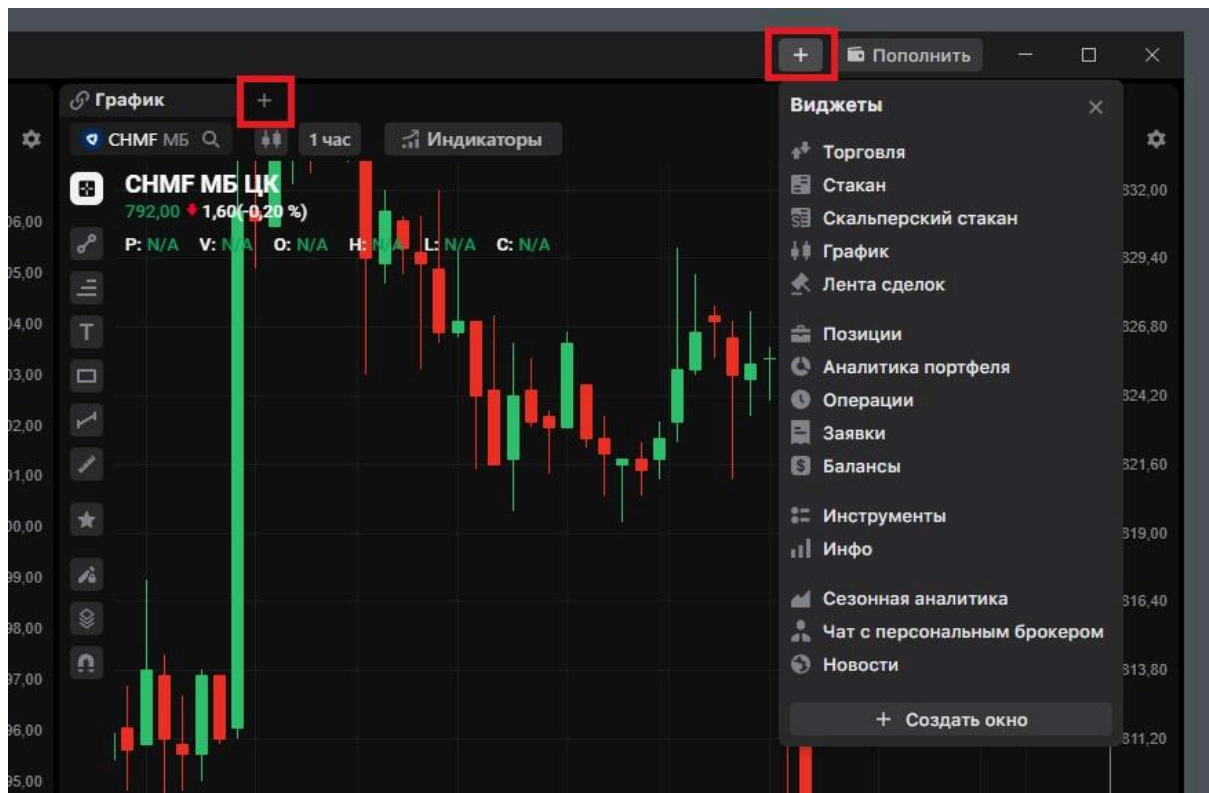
+ Пополнить

График +

CHMF МБ 1 час Индикаторы

CHMF МБ ЦК
792,00 1,60(-0,20 %)
P: N/A V: N/A O: N/A H: N/A L: N/A C: N/A

06,00
05,00
04,00
03,00
02,00
01,00
00,00
99,00
98,00
97,00
96,00
95,00

Виджеты

Торговля
Стакан
Скальперский стакан
График
Лента сделок

Позиции
Аналитика портфеля
Операции
Заявки
Балансы

Инструменты
Инфо

Сезонная аналитика
Чат с персональным брокером
Новости

+ Создать окно

332,00
329,40
326,80
324,20
321,60
319,00
316,40
313,80
311,20